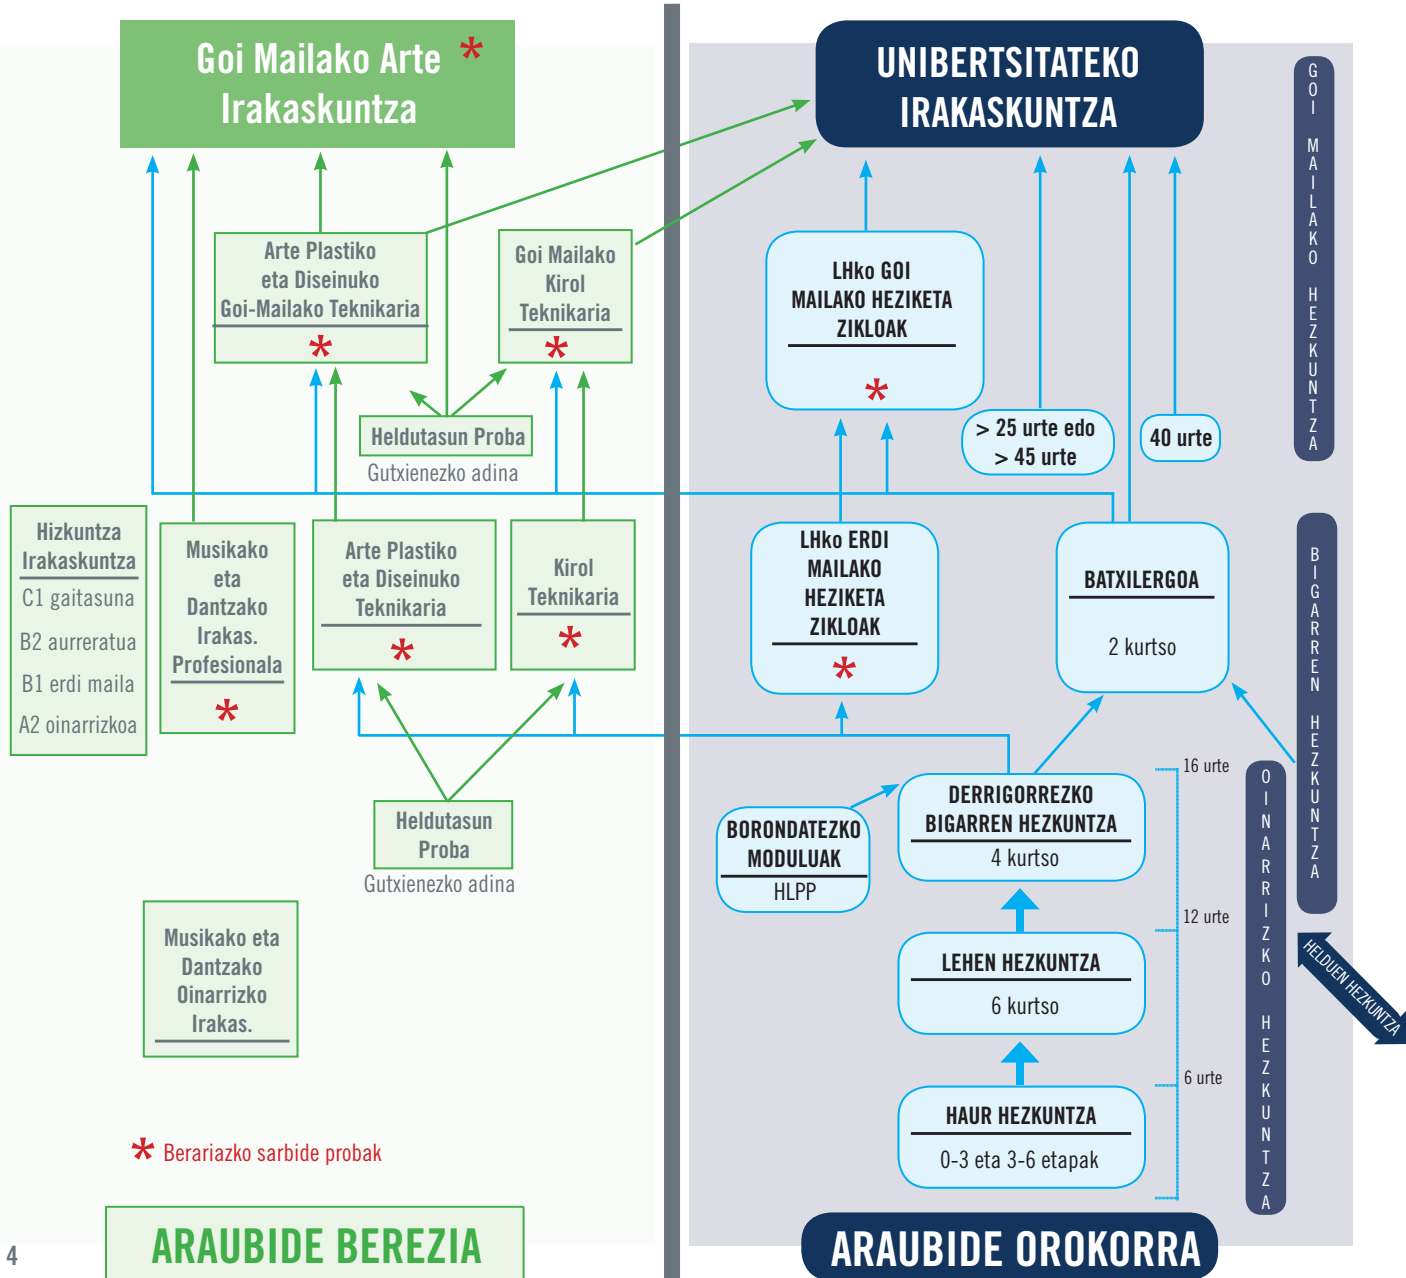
Goi Mailako Arte Irakaskuntza *

UNIBERTSITATEKO IRAKASKUNTZA

GOI MAILAKO HEZKUNTZA

Arte Plastiko eta Diseinuko Goi-Mailako Teknikaria *

Goi Mailako Kirol Teknikaria *

LHko GOI MAILAKO HEZIKETA ZIKLOAK *

Heldutasun Proba
Gutxienezko adina

> 25 urte edo > 45 urte

40 urte

Hizkuntza Irakaskuntza
C1 gaitasuna
B2 aurreratua
B1 erdi maila
A2 oinarrizkoa

Musikako eta Dantzako Irakas. Profesionala *

Arte Plastiko eta Diseinuko Teknikaria *

Kirol Teknikaria *

LHko ERDI MAILAKO HEZIKETA ZIKLOAK *

BATXILERGOA
2 kurtso

BIGARREN HEZKUNTZA

16 urte

OINARRIZKO HEZKUNTZA

DERRIGORREZKO BIGARREN HEZKUNTZA
4 kurtso

BORONDATEZKO MODULUAK
HLPP

Heldutasun Proba
Gutxienezko adina

12 urte

HELDUEN HEZKUNTZA

LEHEN HEZKUNTZA
6 kurtso

Musikako eta Dantzako Oinarrizko Irakas.

6 urte

HAUR HEZKUNTZA
0-3 eta 3-6 etapak

* Berariazko sarbide probak

4

ARAUBIDE BEREZIA

ARAUBIDE OROKORRA